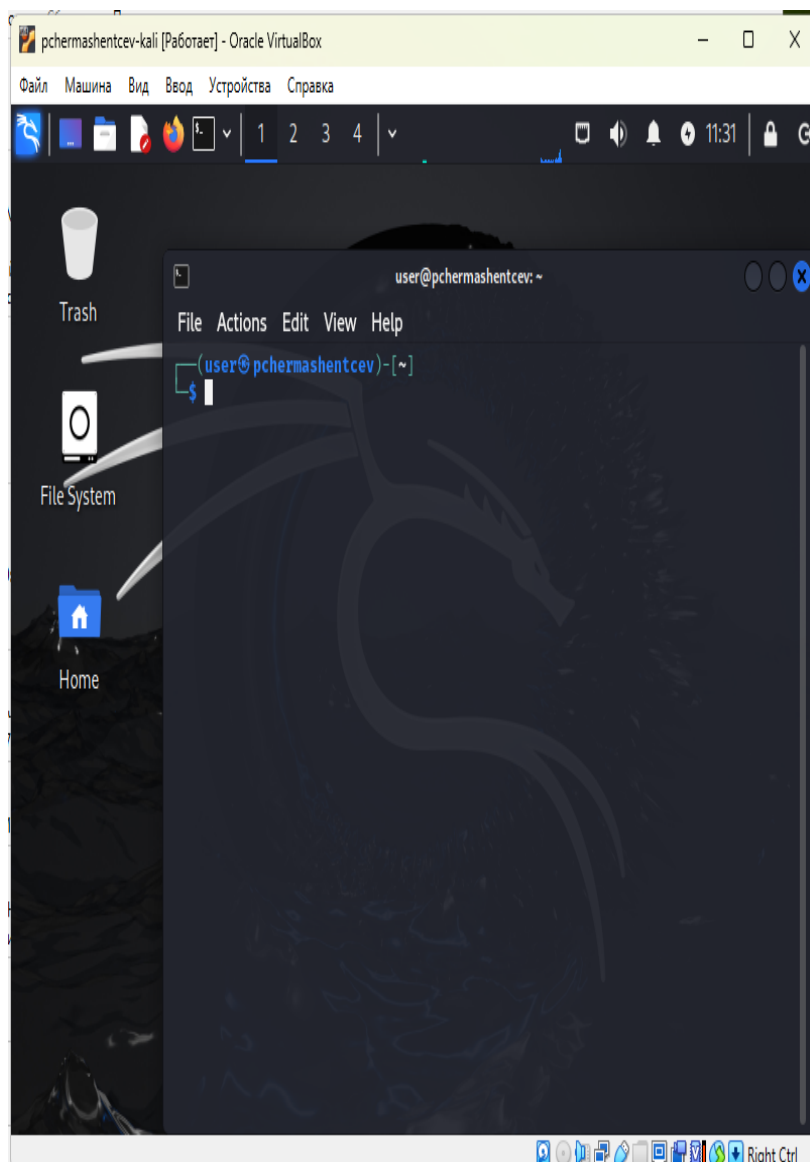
pchermashentcev-kali [Работает] - Oracle VirtualBox

Файл Машина Вид Ввод Устройства Справка

1 2 3 4

11:31

Trash

File System

Home

user@pchermashentcev: ~

File Actions Edit View Help

┌──(user㉿pchermashentcev)-[~]
└─$

Right Ctrl